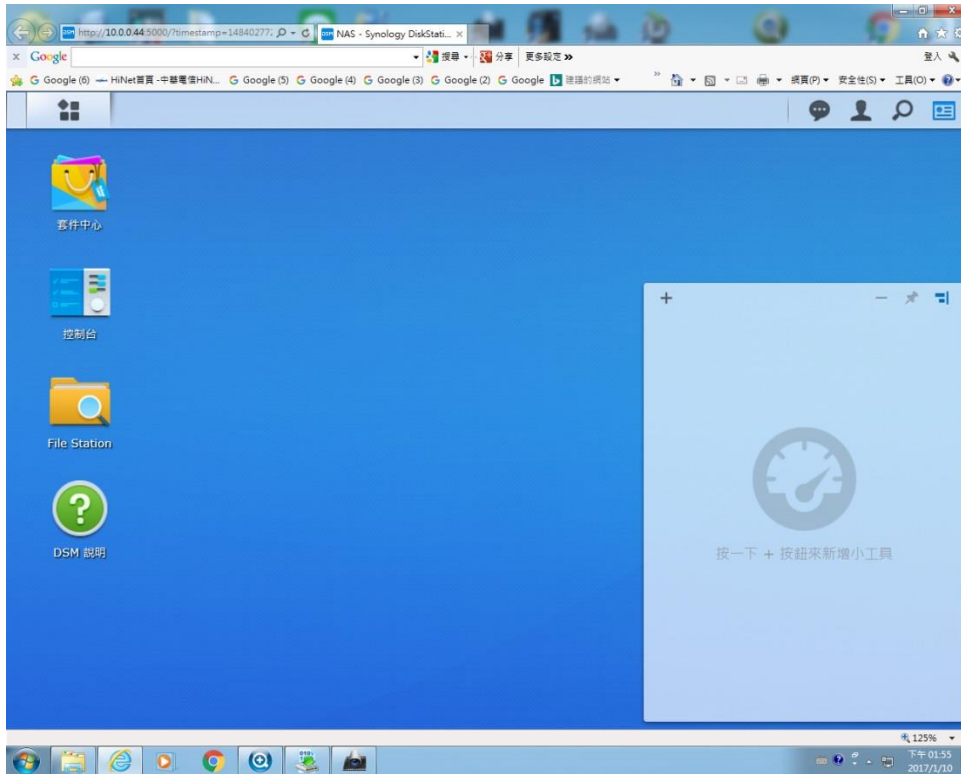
http://10.0.0.44:5000/?timestamp=14840277
NAS - Synology DiskStati...
× Google
搜尋 · 分享 更多設定 »
登入
Google (6) HiNet首頁 -中華電信HiN... Google (5) Google (4) Google (3) Google (2) Google 建議的網站
網頁(P) 安全性(S) 工具(O)

套件中心

控制台

File Station

DSM 說明

+

按一下 + 按鈕來新增小工具

125%

下午 01:55
2017/1/10